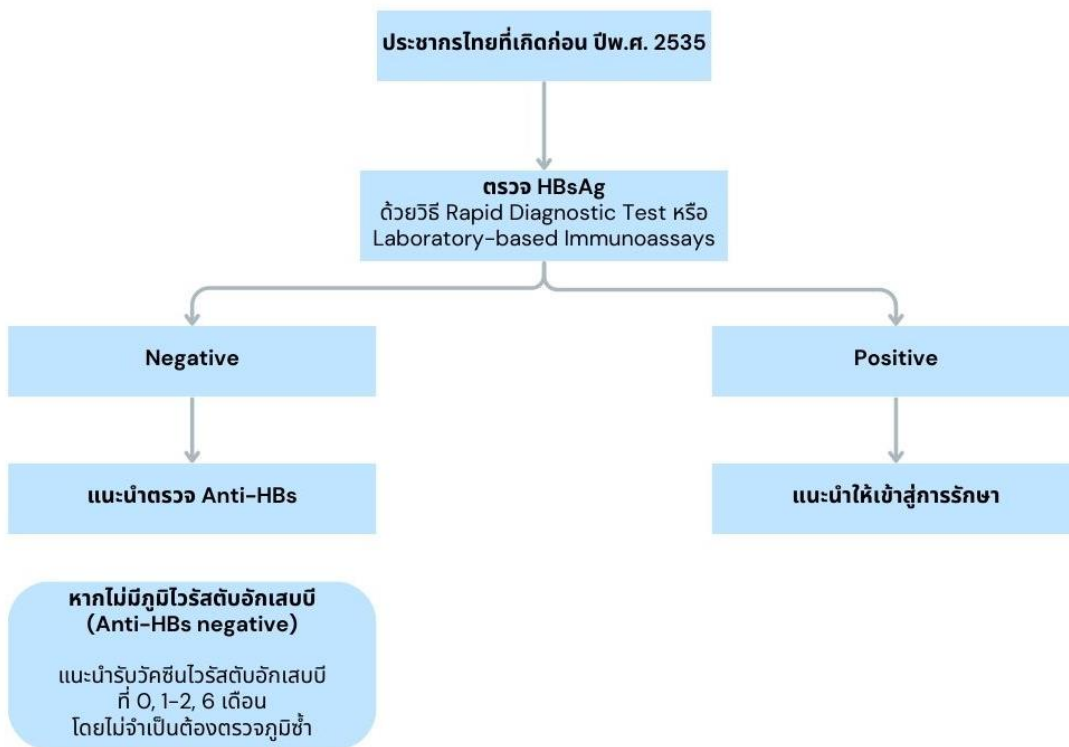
ประชากรไทยที่เกิดก่อน ปีพ.ศ. 2535

ตรวจ HBsAg
ด้วยวิธี Rapid Diagnostic Test หรือ Laboratory-based Immunoassays

Negative

Positive

แนะนำตรวจ Anti-HBs

แนะนำให้เข้าสู่การรักษา

หากไม่มีภูมิไวรัสตับอักเสบบี (Anti-HBs negative)

แนะนำรับวัคซีนไวรัสตับอักเสบบี ที่ 0, 1-2, 6 เดือน โดยไม่จำเป็นต้องตรวจภูมิซ้ำ